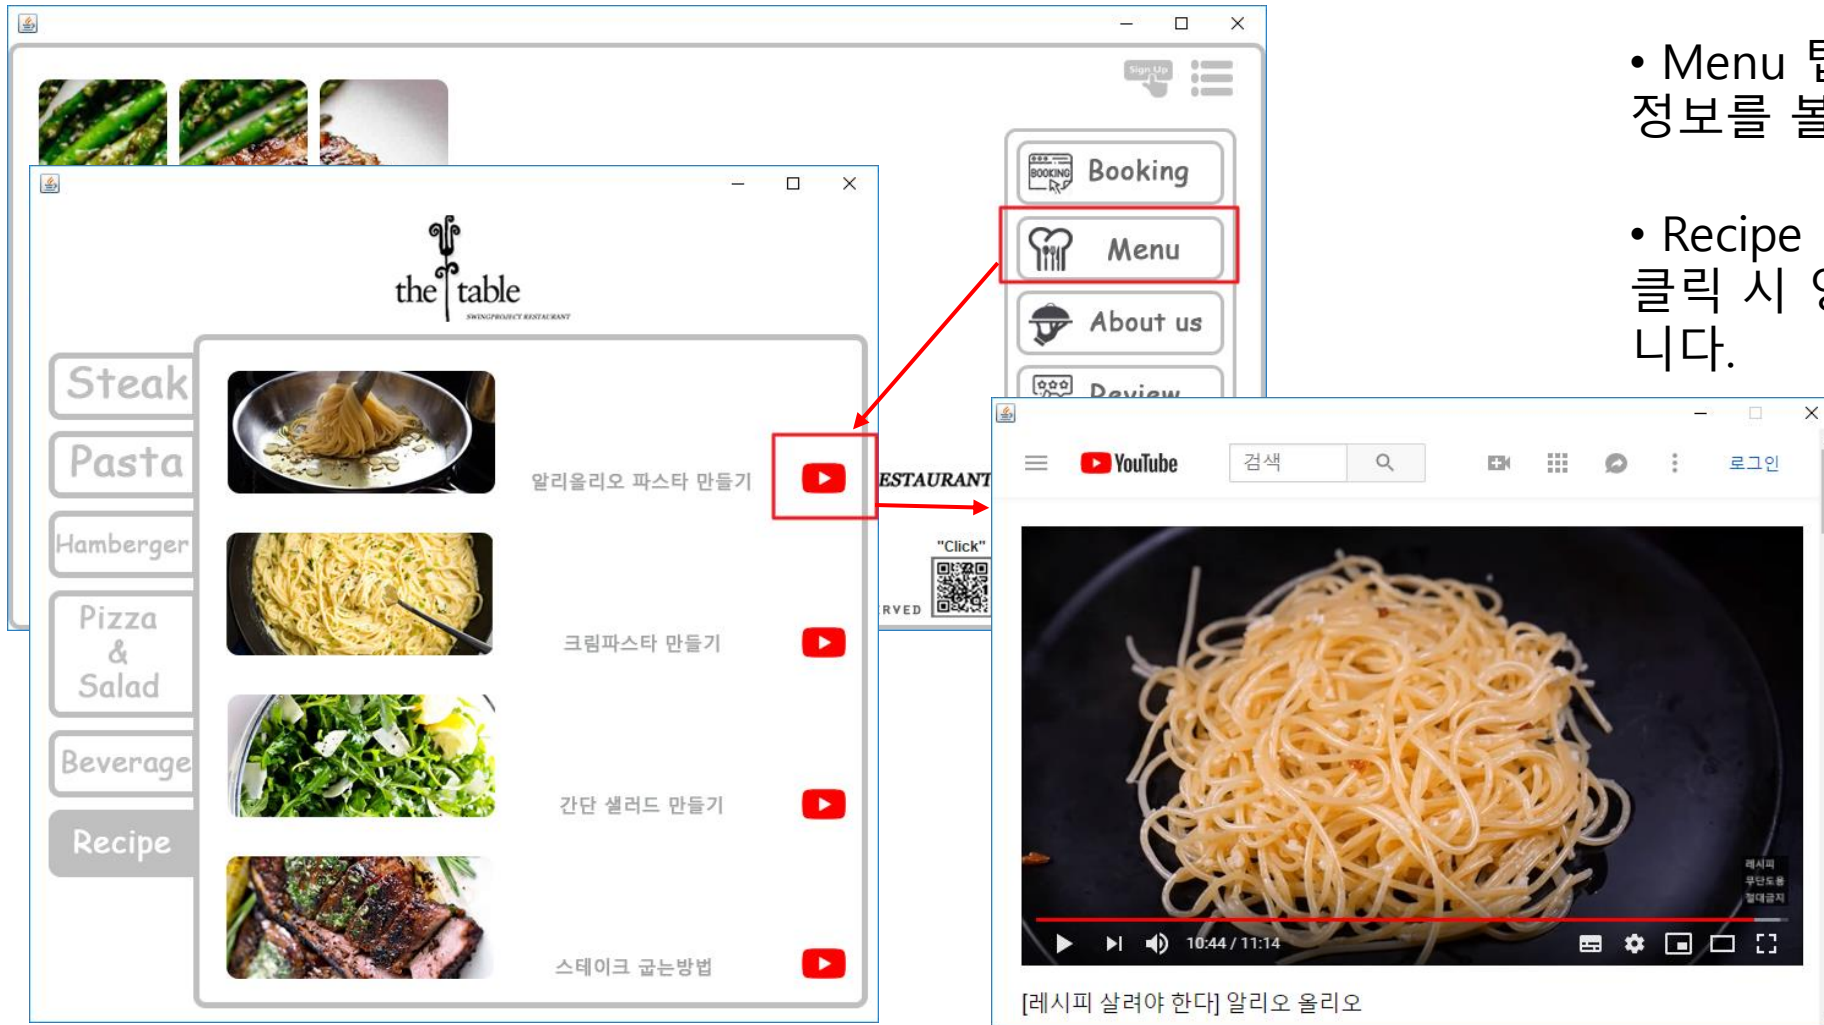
Sign Up

Booking

Menu

About us

Review

the table
SWINGPROJECT RESTAURANT

Steak

Pasta

Hamberger

Pizza & Salad

Beverage

Recipe

알리올리오 파스타 만들기

크림파스타 만들기

간단 샐러드 만들기

스테이크 굽는방법

ESTAURANT

"Click"

RVED

YouTube 검색 로그인

레시피 무단도용 절대금지

10:44 / 11:14

[레시피 살려야 한다] 알리오 올리오

• Menu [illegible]
정보를 볼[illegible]

• Recipe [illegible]
클릭 시 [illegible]
니다.